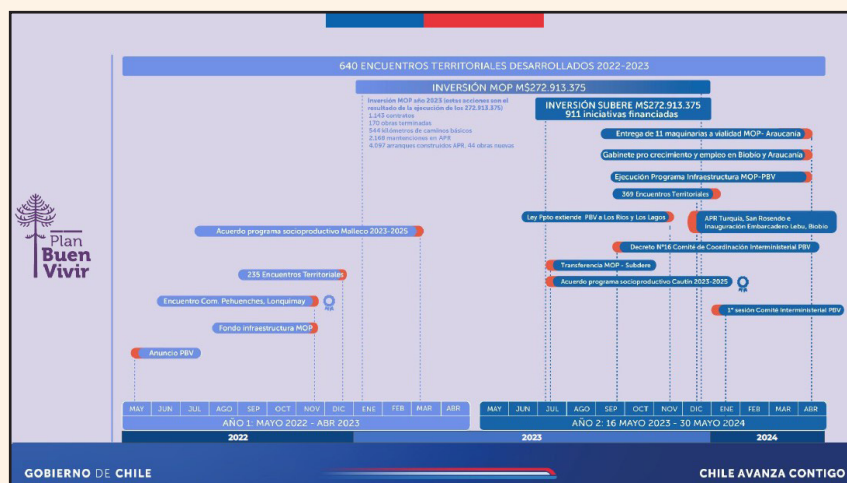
640 ENCUENTROS TERRITORIALES DESARROLLADOS 2022-2023

INVERSIÓN MOP M$272.913.375

Inversión MOP año 2023 (estas acciones son el resultado de la ejecución de los 272.913.375)
1.143 contratos
170 obras terminadas
544 kilómetros de caminos básicos
2.168 mantenciones en APR
4.097 arranques construidos APR, 44 obras nuevas

INVERSIÓN SUBERE M$272.913.375
911 iniciativas financiadas

Entrega de 11 maquinarias a vialidad MOP- Araucanía

Gabinete pro crecimiento y empleo en Biobío y Araucanía

Ejecución Programa Infraestructura MOP-PBV

369 Encuentros Territoriales

Ley Ppto extiende PBV a Los Ríos y Los Lagos

APR Turquía, San Rosendo e Inauguración Embarcadero Lebu, Biobío

Acuerdo programa socioproductivo Malleco 2023-2025

Decreto N°16 Comité de Coordinación Interministerial PBV

Transferencia MOP - Subdere

235 Encuentros Territoriales

Acuerdo programa socioproductivo Cautín 2023-2025

Encuentro Com. Pehuenches, Lonquimay

1° sesión Comité Interministerial PBV

Fondo infraestructura MOP

Anuncio PBV

Plan Buen Vivir

| MAY | JUN | JUL | AGO | SEP | OCT | NOV | DIC | ENE | FEB | MAR | ABR |
|---|---|---|---|---|---|---|---|---|---|---|---|

AÑO 1: MAYO 2022 - ABR 2023

| MAY | JUN | JUL | AGO | SEP | OCT | NOV | DIC | ENE | FEB | MAR | ABR |
|---|---|---|---|---|---|---|---|---|---|---|---|

AÑO 2: 16 MAYO 2023 - 30 MAYO 2024

2022

2023

2024

GOBIERNO DE CHILE

CHILE AVANZA CONTIGO